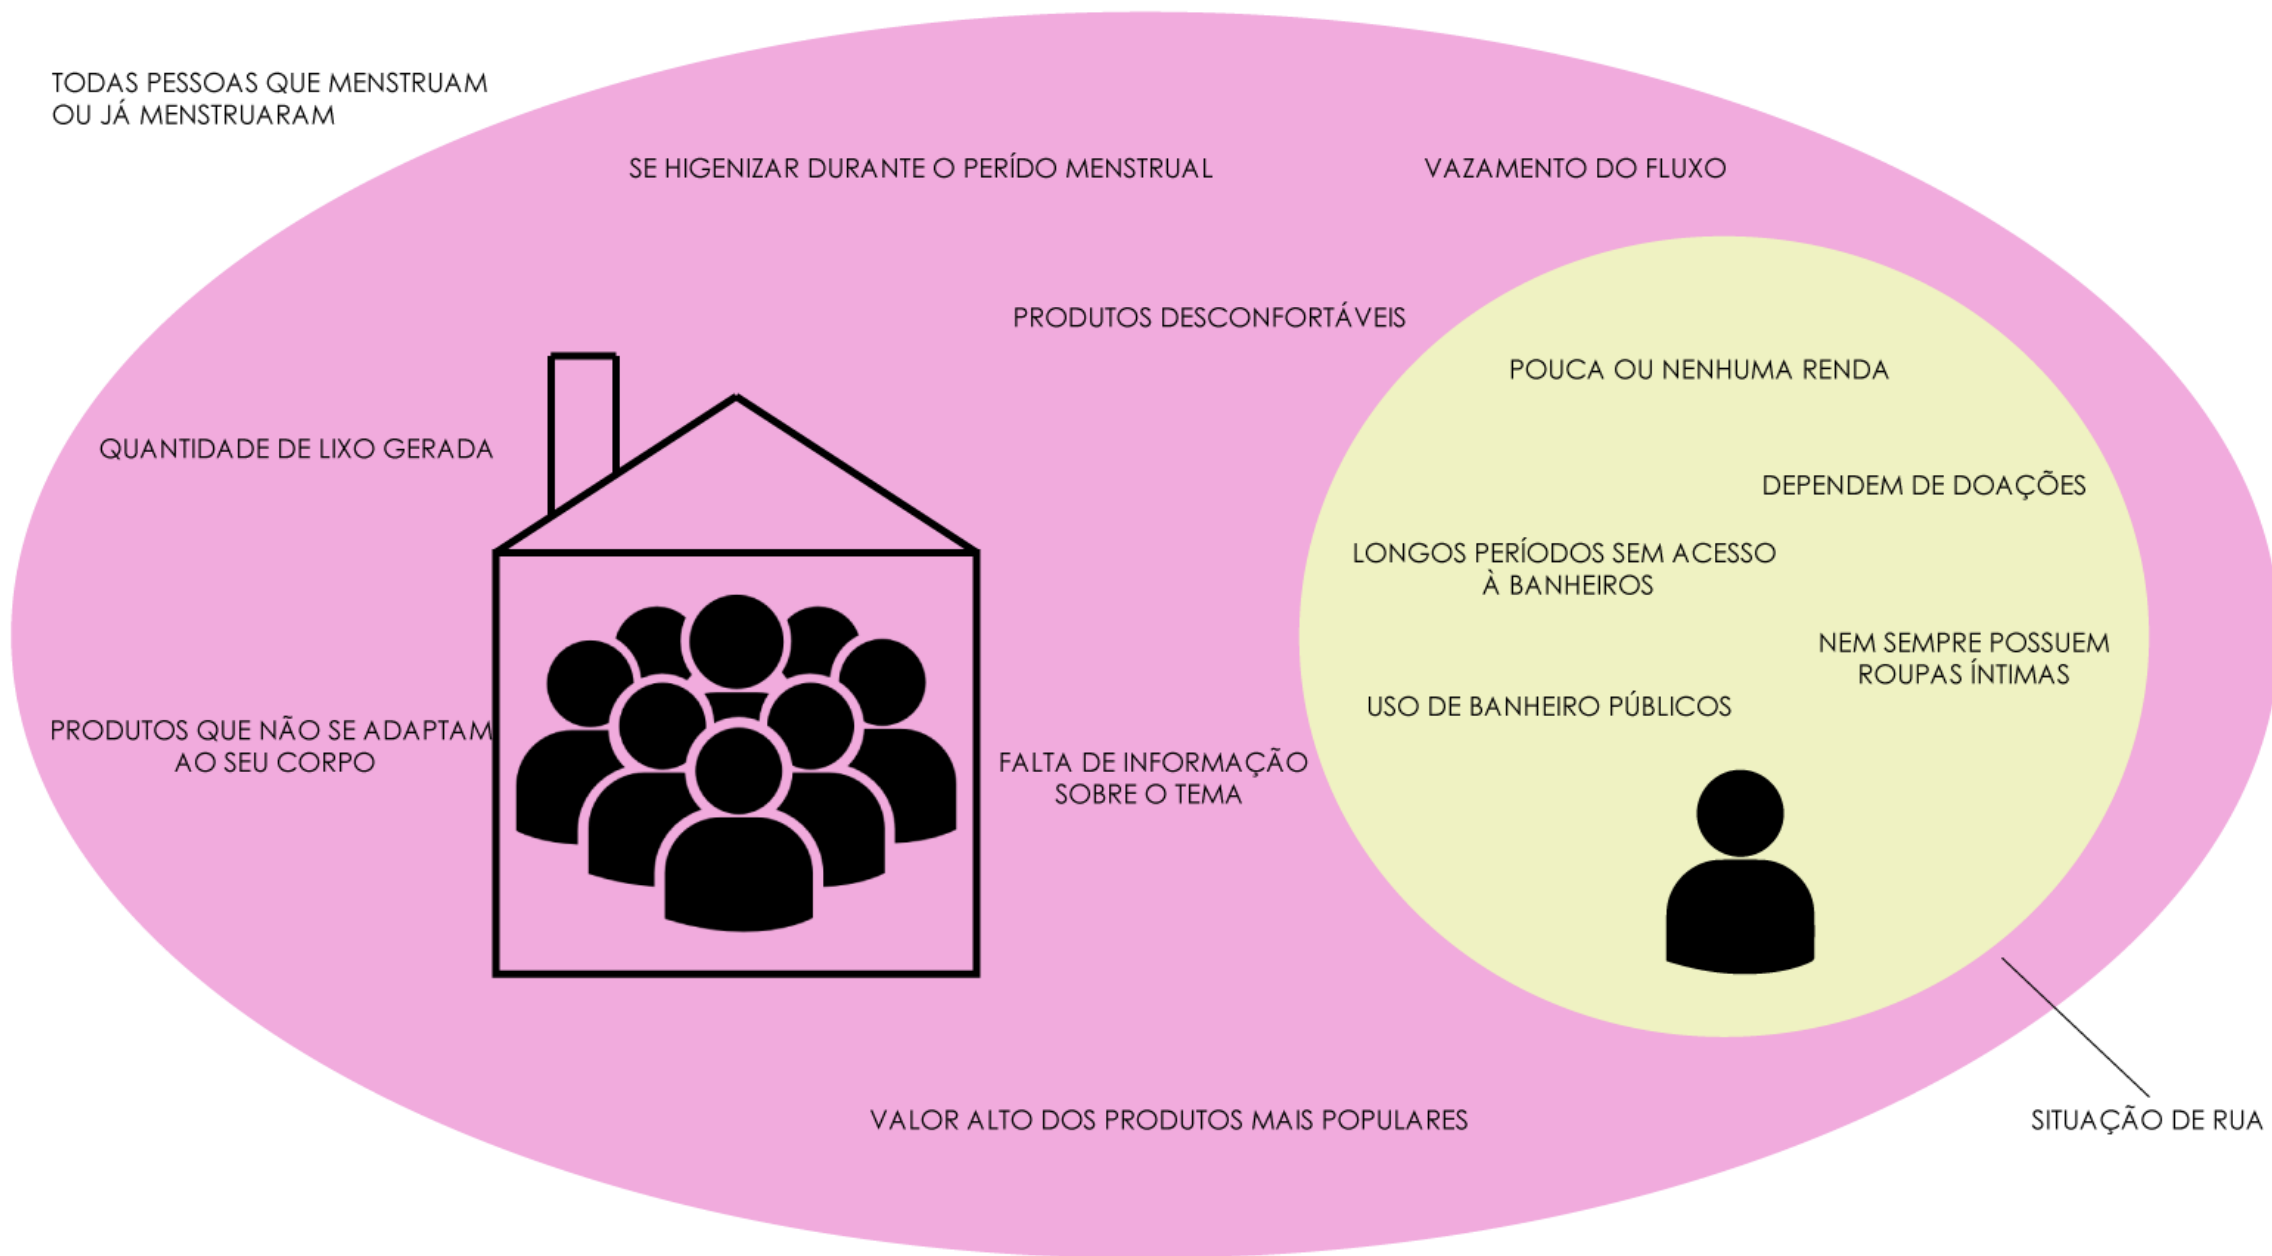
TODAS PESSOAS QUE MENSTRUAM OU JÁ MENSTRUARAM

SE HIGENIZAR DURANTE O PERÍDO MENSTRUAL

VAZAMENTO DO FLUXO

PRODUTOS DESCONFORTÁVEIS

QUANTIDADE DE LIXO GERADA

PRODUTOS QUE NÃO SE ADAPTAM AO SEU CORPO

FALTA DE INFORMAÇÃO SOBRE O TEMA

POUCA OU NENHUMA RENDA

DEPENDEM DE DOAÇÕES

LONGOS PERÍODOS SEM ACESSO À BANHEIROS

NEM SEMPRE POSSUEM ROUPAS ÍNTIMAS

USO DE BANHEIRO PÚBLICOS

VALOR ALTO DOS PRODUTOS MAIS POPULARES

SITUAÇÃO DE RUA